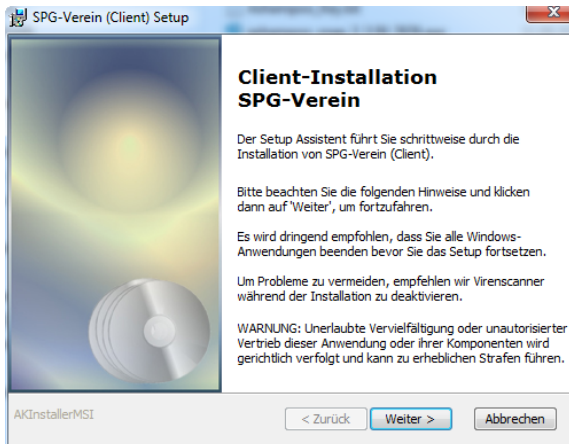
SPG-Verein (Client) Setup

Client-Installation
SPG-Verein

Der Setup Assistent führt Sie schrittweise durch die Installation von SPG-Verein (Client).

Bitte beachten Sie die folgenden Hinweise und klicken dann auf 'Weiter', um fortzufahren.

Es wird dringend empfohlen, dass Sie alle Windows-Anwendungen beenden bevor Sie das Setup fortsetzen.

Um Probleme zu vermeiden, empfehlen wir Virenscanner während der Installation zu deaktivieren.

WARNUNG: Unerlaubte Vervielfältigung oder unautorisierter Vertrieb dieser Anwendung oder ihrer Komponenten wird gerichtlich verfolgt und kann zu erheblichen Strafen führen.

AKInstallerMSI

< Zurück

Weiter >

Abbrechen